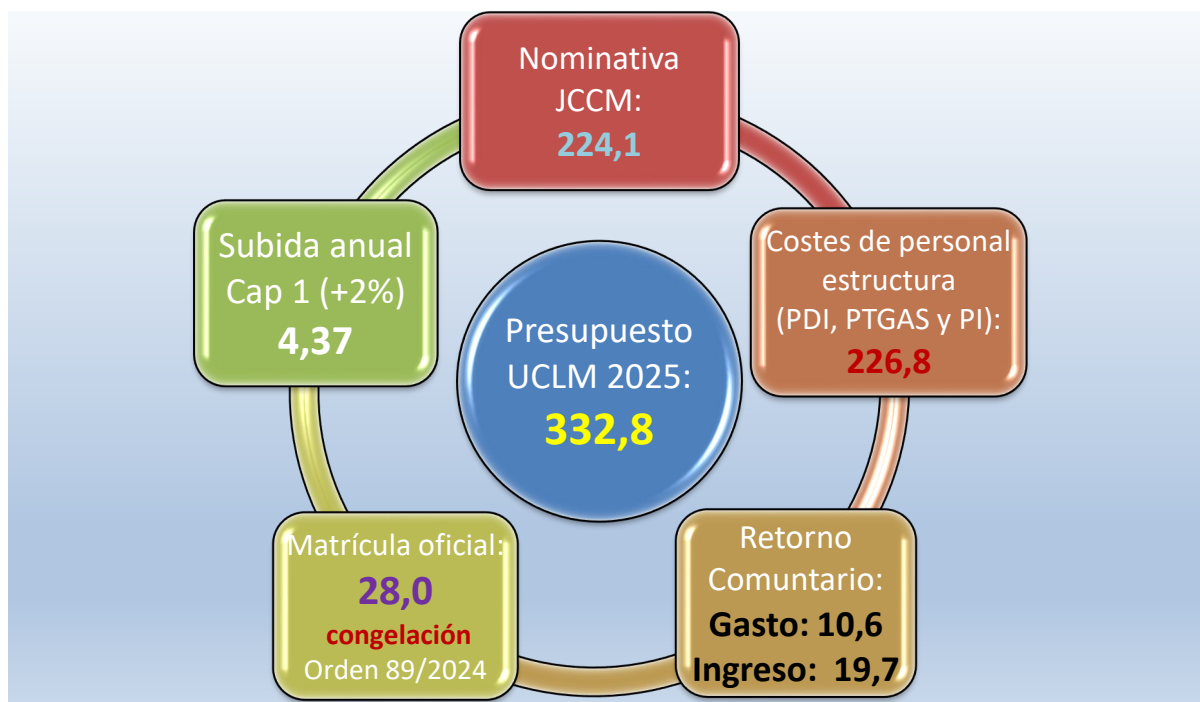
Nominativa JCCM: 224,1

Subida anual Cap 1 (+2%) 4,37

Presupuesto UCLM 2025: 332,8

Costes de personal estructura (PDI, PTGAS y PI): 226,8

Matrícula oficial: 28,0 congelación Orden 89/2024

Retorno Comuntario: Gasto: 10,6 Ingreso: 19,7